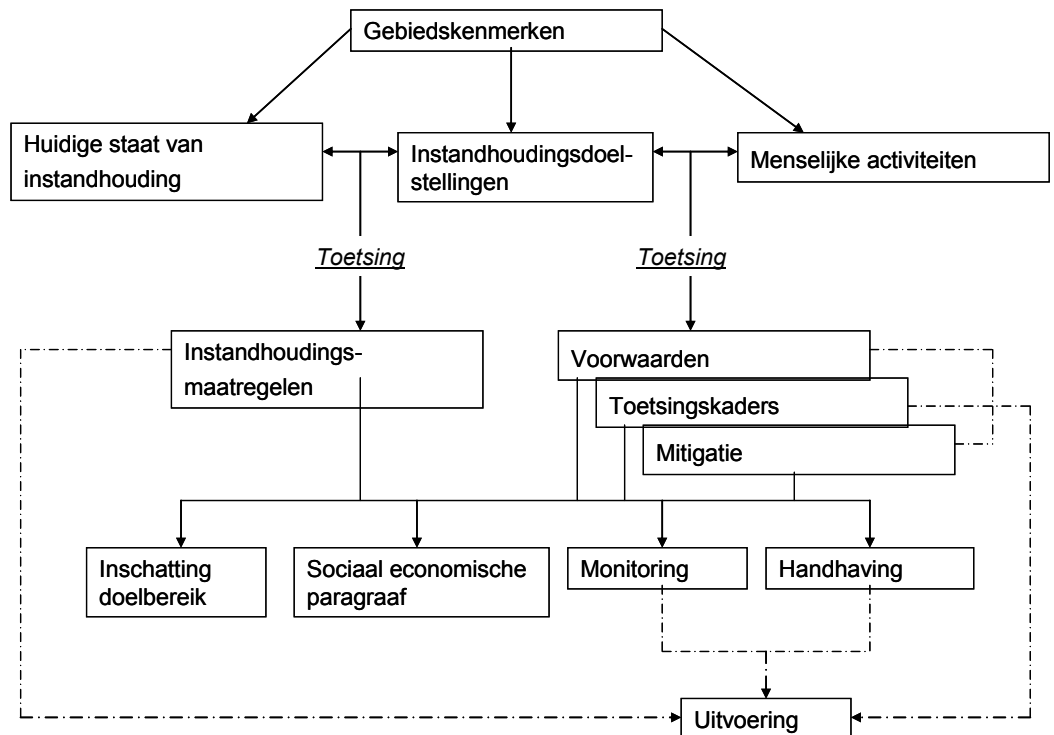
Gebiedskenmerken

Huidige staat van instandhouding

Instandhoudingsdoelstellingen

Menselijke activiteiten

Toetsing

Toetsing

Instandhoudingsmaatregelen

Voorwaarden

Toetsingskaders

Mitigatie

Inschatting doelbereik

Sociaal economische paragraaf

Monitoring

Handhaving

Uitvoering